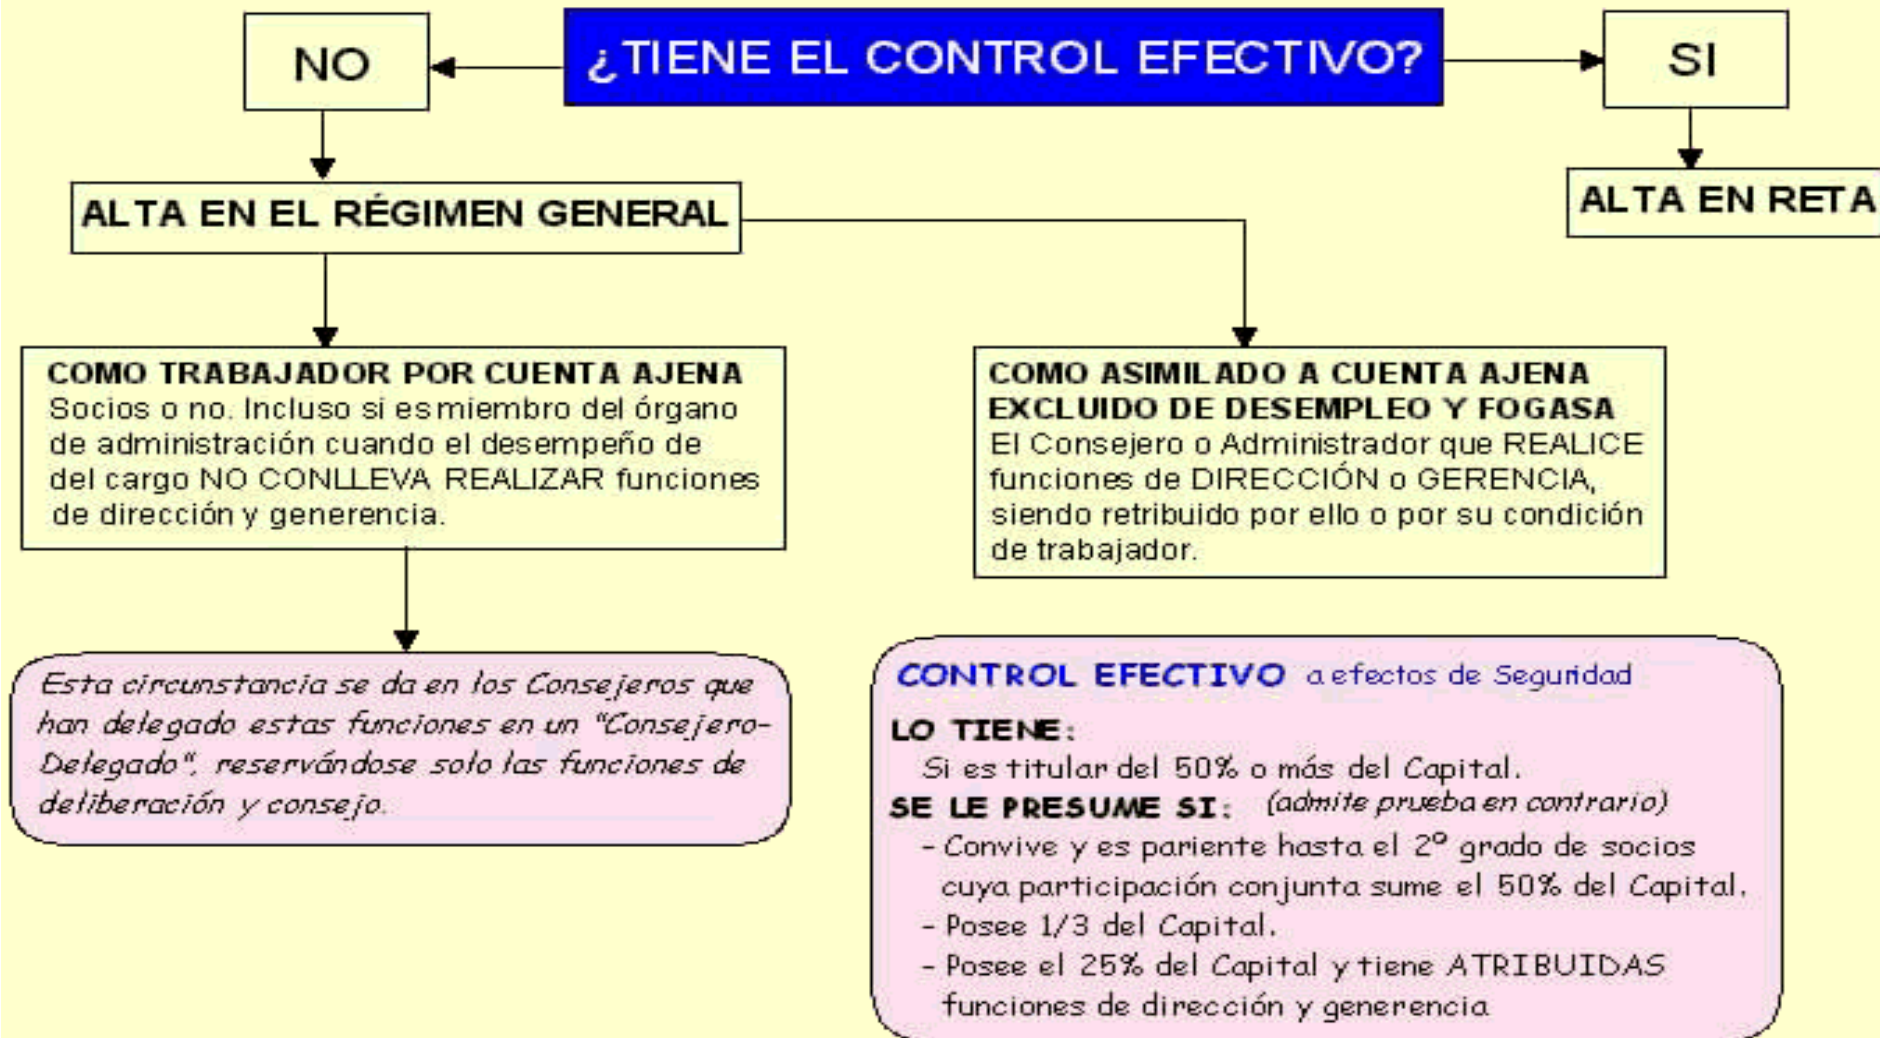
¿TIENE EL CONTROL EFECTIVO?

NO

SI

ALTA EN EL RÉGIMEN GENERAL

ALTA EN RETA

COMO TRABAJADOR POR CUENTA AJENA
Socios o no. Incluso si es miembro del órgano de administración cuando el desempeño de del cargo NO CONLLEVA REALIZAR funciones de dirección y generencia.

COMO ASIMILADO A CUENTA AJENA EXCLUIDO DE DESEMPLEO Y FOGASA
El Consejero o Administrador que REALICE funciones de DIRECCIÓN o GERENCIA, siendo retribuido por ello o por su condición de trabajador.

Esta circunstancia se da en los Consejeros que han delegado estas funciones en un "Consejero-Delegado", reservándose solo las funciones de deliberación y consejo.

CONTROL EFECTIVO a efectos de Seguridad

LO TIENE:
Si es titular del 50% o más del Capital.
SE LE PRESUME SI: (admite prueba en contrario)
- Convive y es pariente hasta el 2º grado de socios cuya participación conjunta sume el 50% del Capital.
- Posee 1/3 del Capital.
- Posee el 25% del Capital y tiene ATRIBUIDAS funciones de dirección y generencia